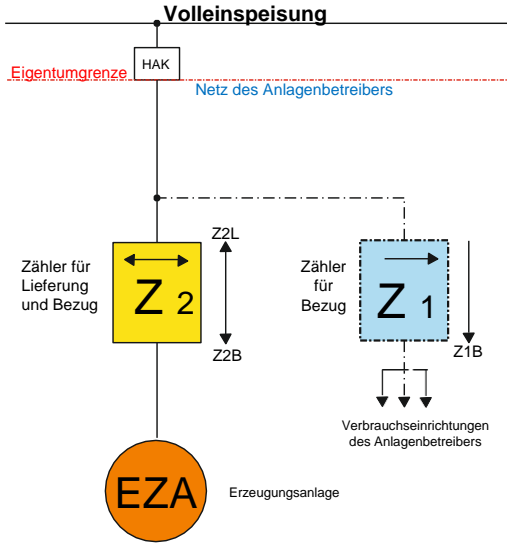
Volleinspeisung

HAK

Eigentumgrenze

Netz des Anlagenbetreibers

Zähler für Lieferung und Bezug

Z 2

Z2L

Z2B

Zähler für Bezug

Z 1

Z1B

Verbrauchseinrichtungen des Anlagenbetreibers

EZA

Erzeugungsanlage